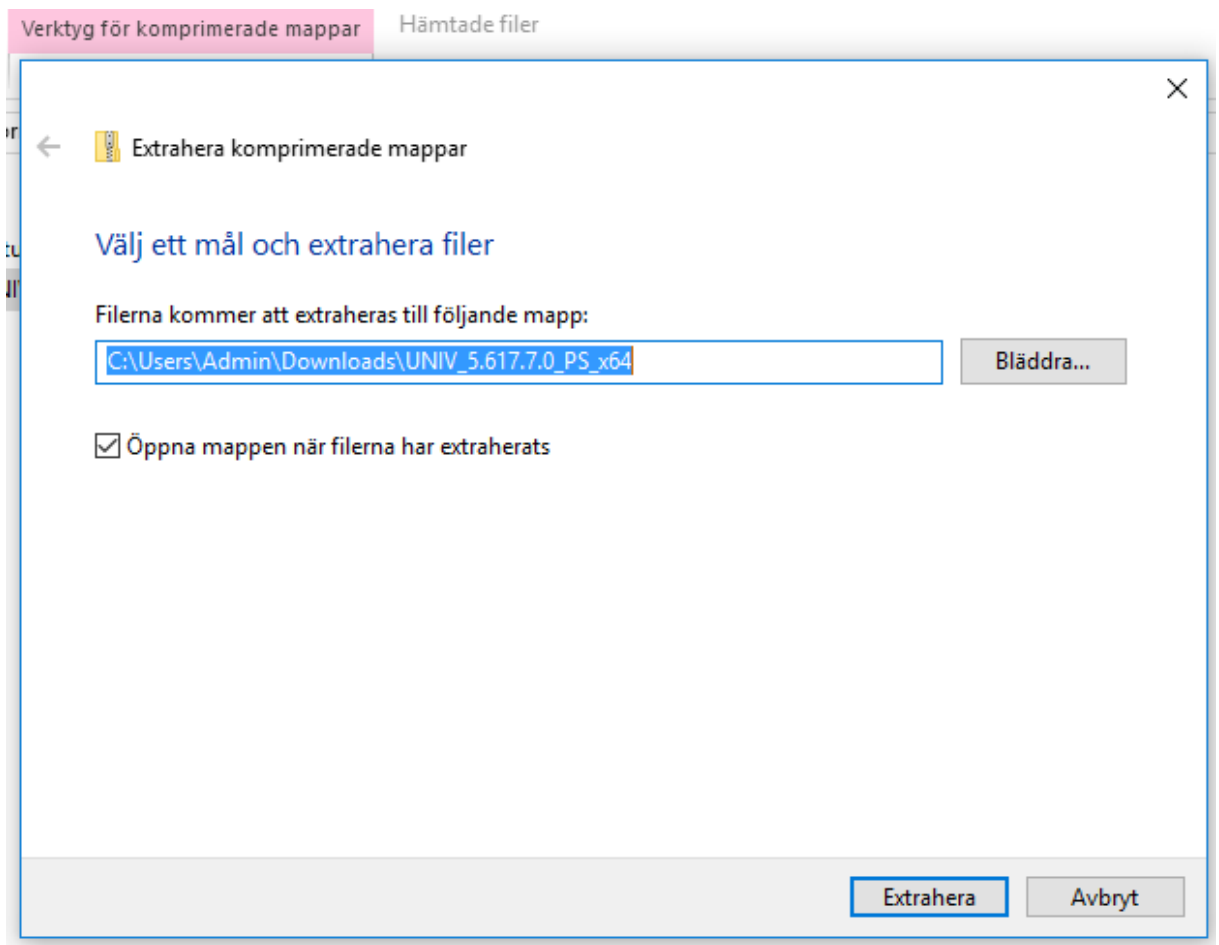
Verktyg för komprimerade mappar
Hämtade filer

Extrahera komprimerade mappar

Välj ett mål och extrahera filer

Filerna kommer att extraheras till följande mapp:

C:\Users\Admin\Downloads\UNIV_5.617.7.0_PS_x64

Bläddra...

Öppna mappen när filerna har extraherats

Extrahera

Avbryt